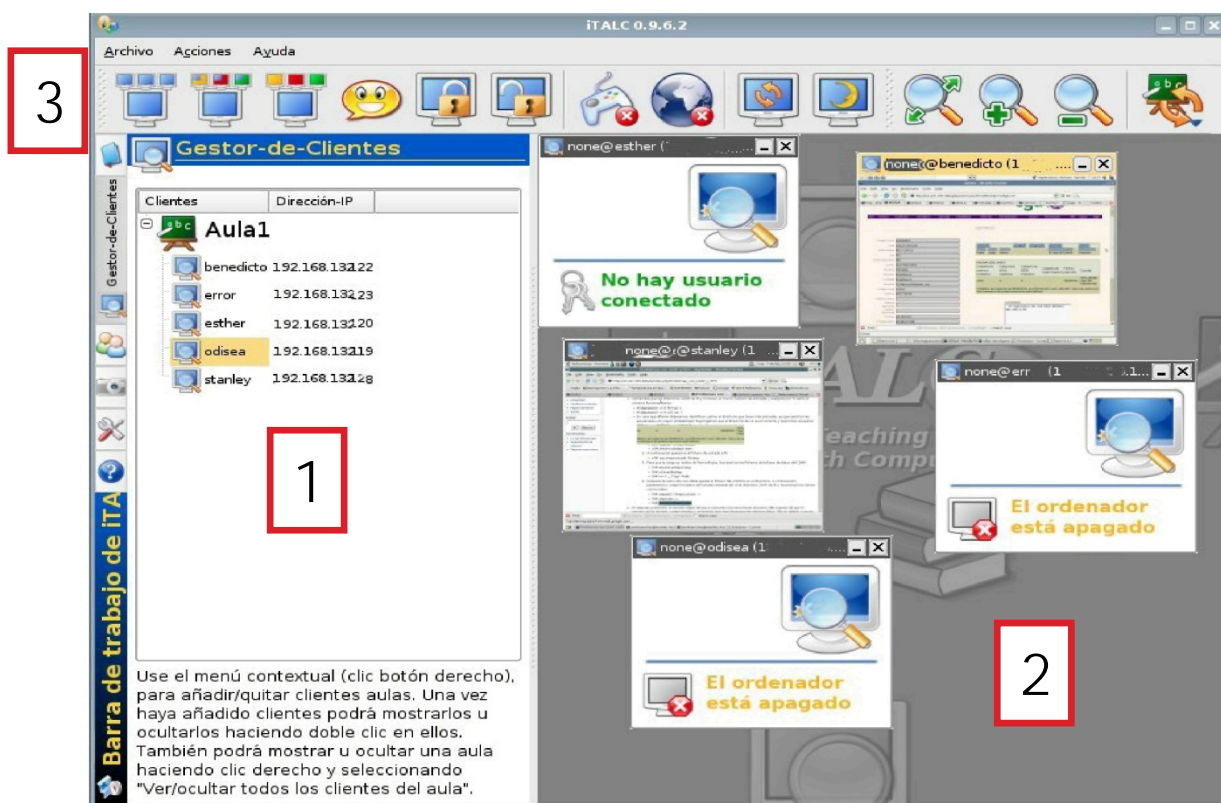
iTALC 0.9.6.2

Archivo Acciones Ayuda

3

Gestor-de-Clientes

Gestor-de-Clientes

| Clientes | Dirección-IP |
|---|---|
| Aula1 | |
| benedicto | 192.168.132.122 |
| error | 192.168.132.123 |
| esther | 192.168.132.120 |
| odisea | 192.168.132.119 |
| stanley | 192.168.132.128 |

1

Use el menú contextual (clic botón derecho), para añadir/quitar clientes aulas. Una vez haya añadido clientes podrá mostrarlos u ocultarlos haciendo doble clic en ellos. También podrá mostrar u ocultar una aula haciendo clic derecho y seleccionando "Ver/ocultar todos los clientes del aula".

Barra de trabajo de iTA

none@esther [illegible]

No hay usuario conectado

none@benedicto (1 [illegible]

none@stanley (1 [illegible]

none@err (1 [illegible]

El ordenador está apagado

none@odisea (1 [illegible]

El ordenador está apagado

2